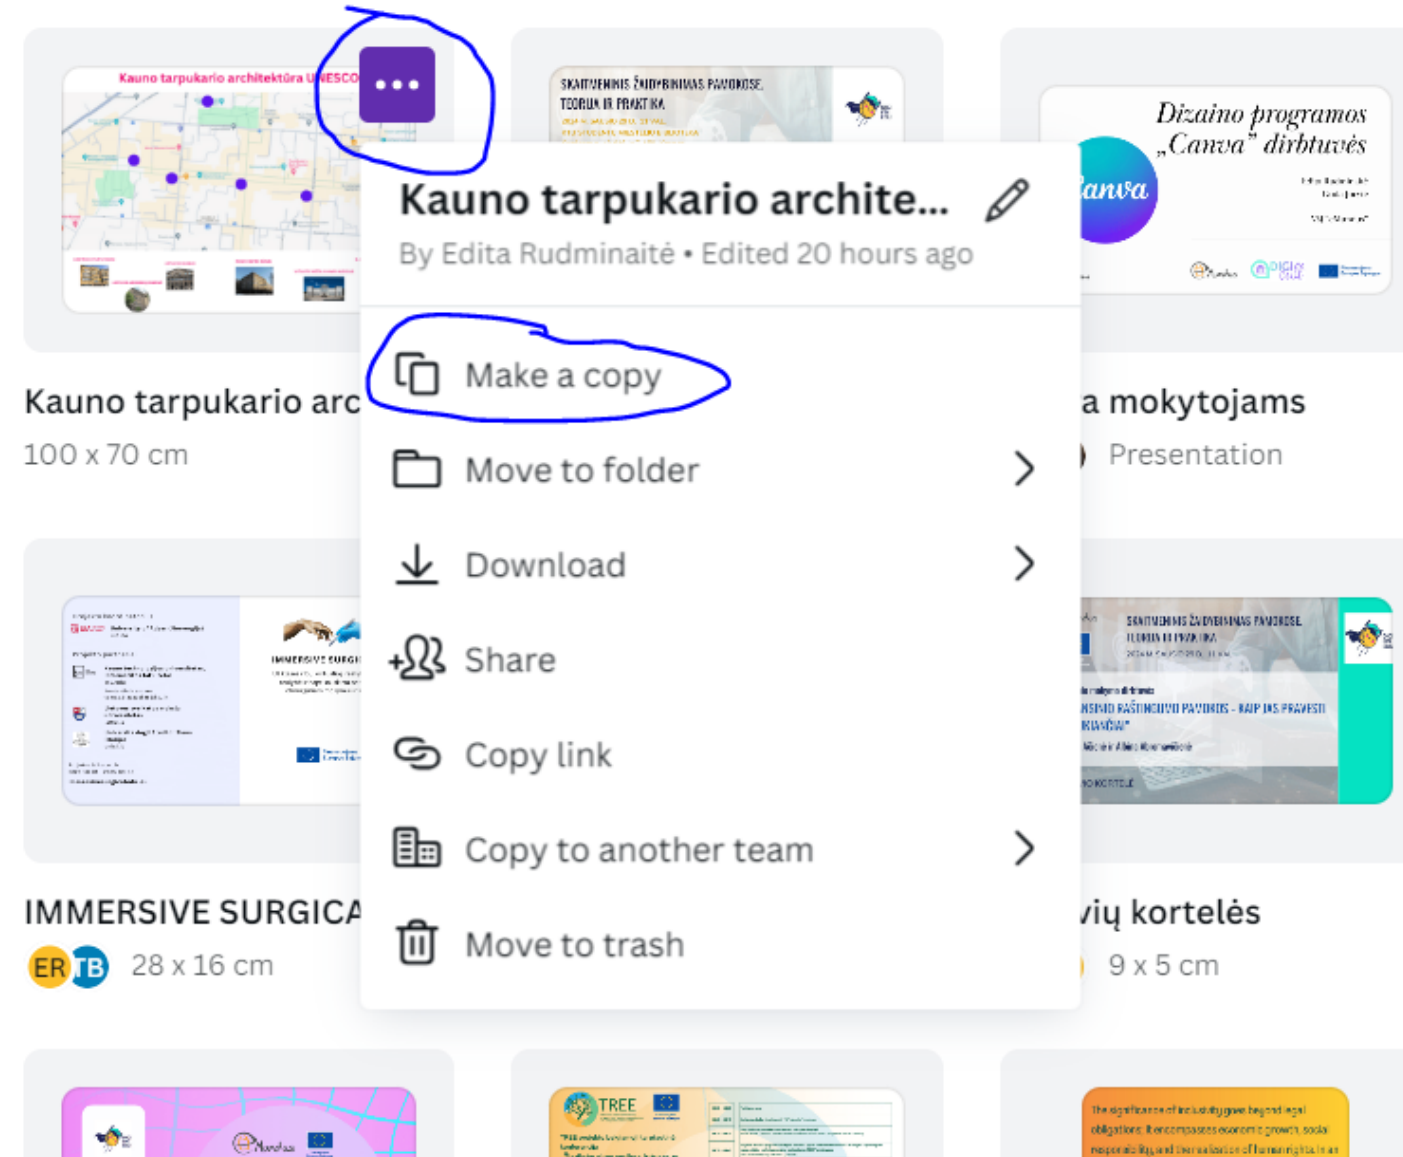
Kauno tarpukario architektūra UNESCO

SKAITMENINIS ŽAIDYBINIMAS PAMOKOSE. TEORIJA IR PRAKTIKA

Dizaino programos „Canva" dirbtuvės

Canva

Kauno tarpukario arc

100 x 70 cm

Kauno tarpukario archite...

By Edita Rudminaitė • Edited 20 hours ago

Make a copy

Move to folder

Download

Share

Copy link

Copy to another team

Move to trash

a mokytojams

Presentation

IMMERSIVE SURGICA

ER TB 28 x 16 cm

SKAITMENINIS ŽAIDYBINIMAS PAMOKOSE. TEORIJA IR PRAKTIKA

vių kortelės

9 x 5 cm

TREE

The significance of inclusivity goes beyond legal obligations. It encompasses economic growth, social responsibility, and the realisation of human rights in an